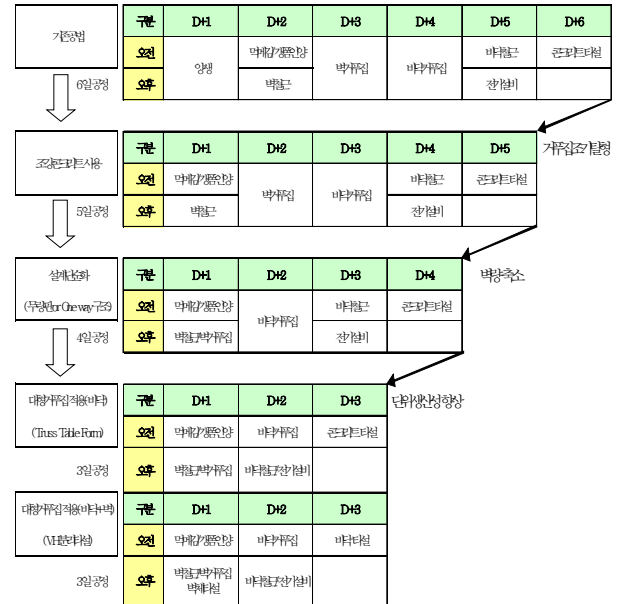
기준공법

| 구분 | D+1 | D+2 | D+3 | D+4 | D+5 | D+6 |
|---|---|---|---|---|---|---|
| 오전 | 양생 | 먹매김/거푸집인양 | 벽거푸집 | 바닥거푸집 | 바닥철근 | 콘크리트타설 |
| 오후 | | 벽철근 | | | 전기설비 | |

6일공정

조강콘크리트사용

| 구분 | D+1 | D+2 | D+3 | D+4 | D+5 |
|---|---|---|---|---|---|
| 오전 | 먹매김/거푸집인양 | 벽거푸집 | 바닥거푸집 | 바닥철근 | 콘크리트타설 |
| 오후 | 벽철근 | | | 전기설비 | |

거푸집조기탈형

5일공정

설계단순화

(무량판 or One way 구조)

| 구분 | D+1 | D+2 | D+3 | D+4 |
|---|---|---|---|---|
| 오전 | 먹매김/거푸집인양 | 바닥거푸집 | 바닥철근 | 콘크리트타설 |
| 오후 | 벽철근/벽거푸집 | | 전기설비 | |

벽량축소

4일공정

대형거푸집적용(바닥)

(Truss Table Form)

| 구분 | D+1 | D+2 | D+3 |
|---|---|---|---|
| 오전 | 먹매김/거푸집인양 | 바닥거푸집 | 콘크리트타설 |
| 오후 | 벽철근/벽거푸집 | 바닥철근/전기설비 | |

단위생산성향상

3일공정

대형거푸집적용(바닥+벽)

(VH분배기설)

| 구분 | D+1 | D+2 | D+3 |
|---|---|---|---|
| 오전 | 먹매김/거푸집인양 | 바닥거푸집 | 바닥타설 |
| 오후 | 벽철근/벽거푸집 벽체타설 | 바닥철근/전기설비 | |

3일공정